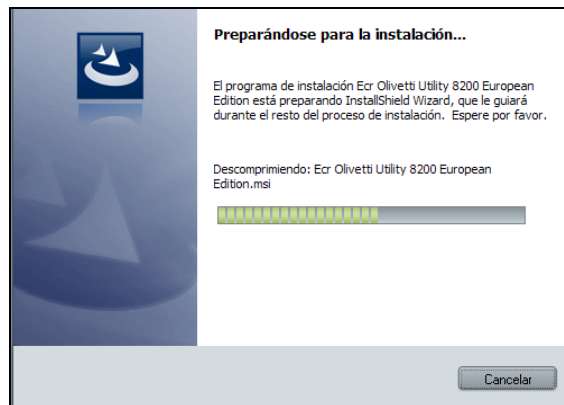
Preparándose para la instalación...

El programa de instalación Ecr Olivetti Utility 8200 European Edition está preparando InstallShield Wizard, que le guiará durante el resto del proceso de instalación. Espere por favor.

Descomprimiendo: Ecr Olivetti Utility 8200 European Edition.msi

Cancelar